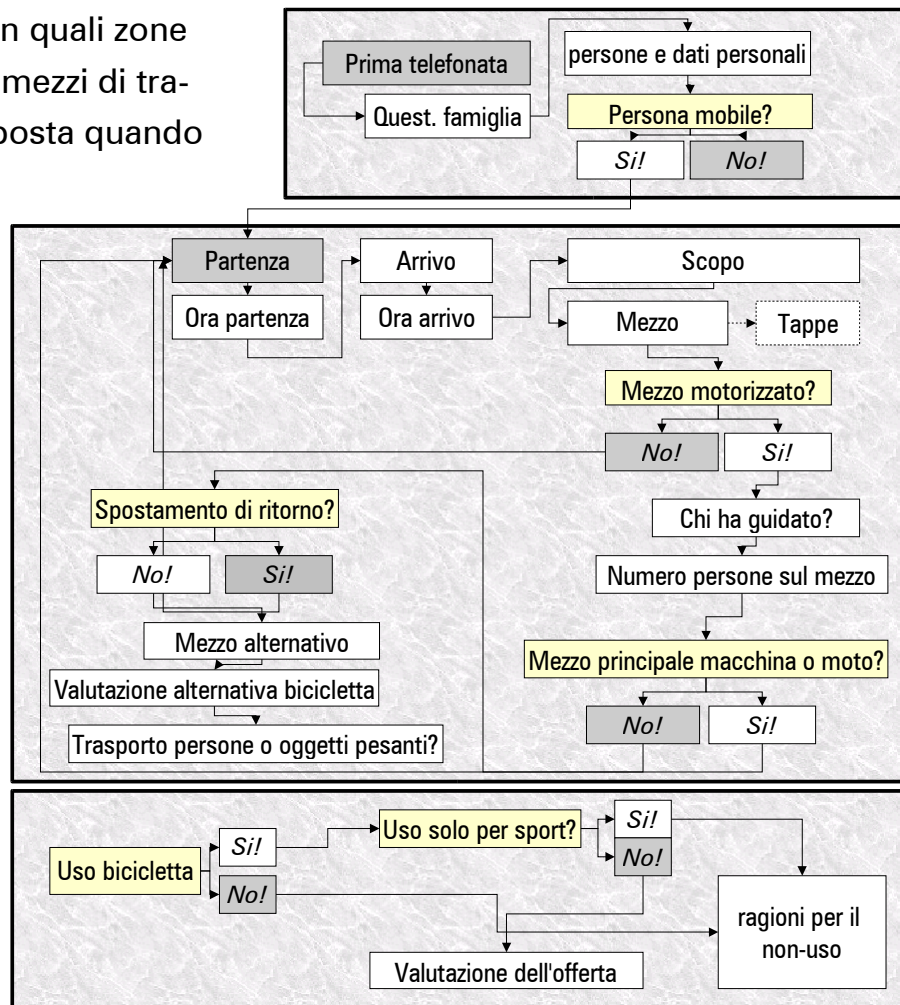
n quali zone
mezzi di tra-
posta quando

Prima telefonata
Quest. famiglia
persone e dati personali
Persona mobile?
Si!
No!

Partenza
Ora partenza
Arrivo
Ora arrivo
Scopo
Mezzo
Tappe
Mezzo motorizzato?
No!
Si!
Spostamento di ritorno?
No!
Si!
Chi ha guidato?
Numero persone sul mezzo
Mezzo alternativo
Valutazione alternativa bicicletta
Trasporto persone o oggetti pesanti?
Mezzo principale macchina o moto?
No!
Si!

Uso bicicletta
Si!
No!
Uso solo per sport?
Si!
No!
ragioni per il non-uso
Valutazione dell'offerta